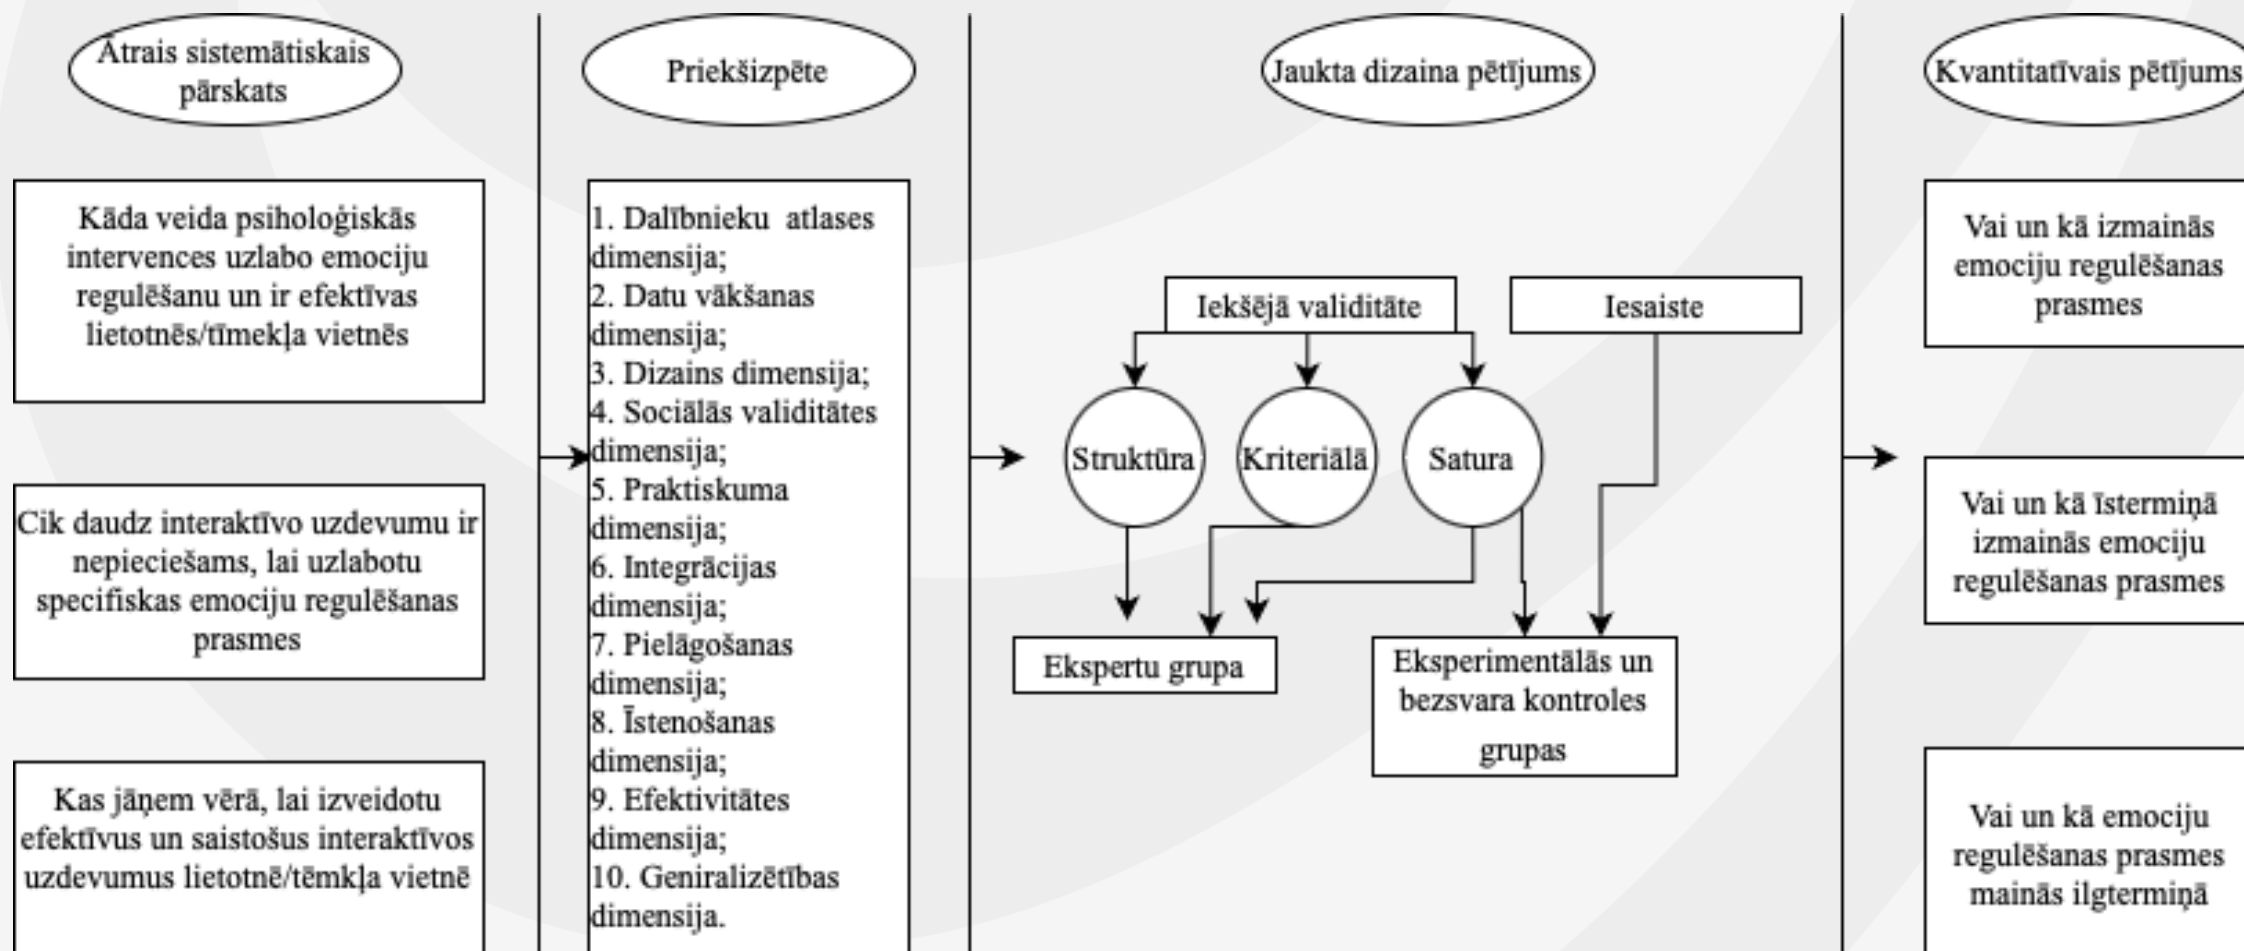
Ātrais sistemātiskais pārskats

Kāda veida psiholoģiskās intervences uzlabo emociju regulēšanu un ir efektīvas lietotnēs/tīmekļa vietnēs

Cik daudz interaktīvo uzdevumu ir nepieciešams, lai uzlabotu specifiskas emociju regulēšanas prasmes

Kas jāņem vērā, lai izveidotu efektīvus un saistošus interaktīvos uzdevumus lietotnē/tēmkļa vietnē

Priekšizpēte

1. Dalībnieku atlases dimensija;
2. Datu vākšanas dimensija;
3. Dizains dimensija;
4. Sociālās validitātes dimensija;
5. Praktiskuma dimensija;
6. Integrācijas dimensija;
7. Pielāgošanas dimensija;
8. Īstenošanas dimensija;
9. Efektivitātes dimensija;
10. Geniralizētības dimensija.

Jaukta dizaina pētījums

Iekšējā validitāte

Iesaiste

Struktūra

Kriteriālā

Satura

Ekspertu grupa

Eksperimentālās un bezsvara kontroles grupas

Kvantitatīvais pētījums

Vai un kā izmainās emociju regulēšanas prasmes

Vai un kā īstermiņā izmainās emociju regulēšanas prasmes

Vai un kā emociju regulēšanas prasmes mainās ilgtermiņā